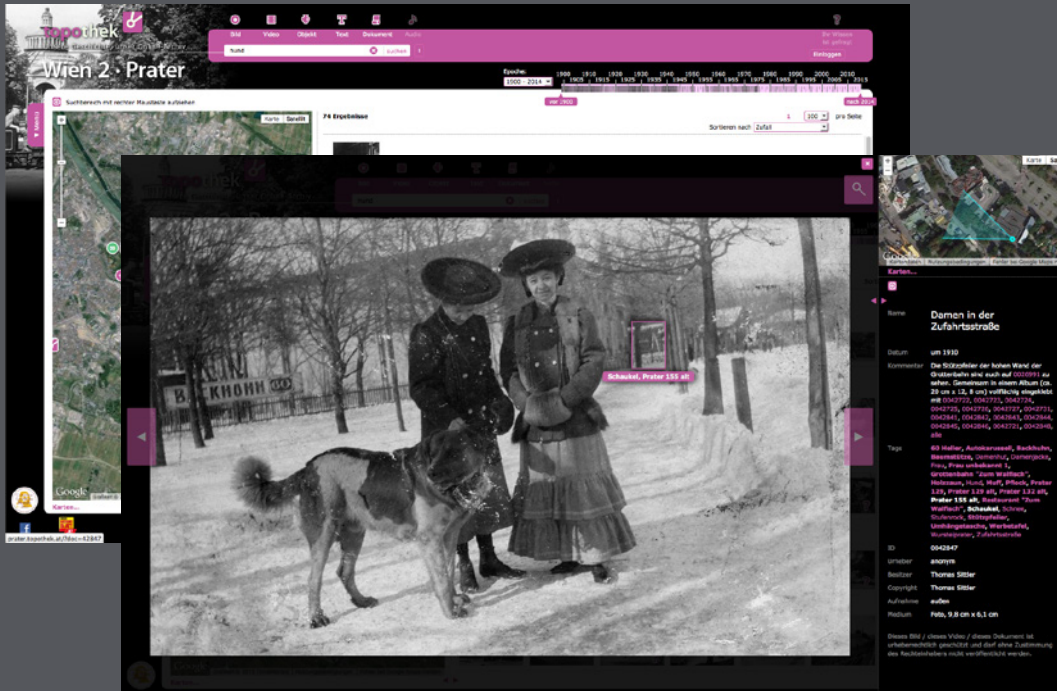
topothek

Wien 2 · Prater

Bild Video Objekt Text Dokument Audio

hund

suchen

Einloggen

Epoche: 1900 - 2014

1900 1910 1920 1930 1940 1950 1960 1970 1980 1990 2000 2010

vor 1900

nach 2014

Suchbereich mit rechter Maustaste aufziehen

Karte Satellit

74 Ergebnisse

1 100 pro Seite

Sortieren nach Zufall

Google

Karten...

prater.topothek.at/?doc=42847

Schaukel, Prater 155 alt

Karte

Karten...

Name Damen in der Zufahrtsstraße

Datum um 1910

Kommentar Die Stützpfeiler der hohen Wand der Grottenbahn sind auch auf 0020991 zu sehen. Gemeinsam in einem Album (ca. 29 cm x 12, 8 cm) vollflächig eingeklebt mit 0042722, 0042723, 0042724, 0042725, 0042726, 0042727, 0042731, 0042841, 0042842, 0042843, 0042844, 0042845, 0042846, 0042721, 0042848, alle

Tags 63 Maller, Autokarussell, Backhuhn, Baumstämme, Damenhut, Damenjacke, Frau, Frau unbekannt 1, Grottenbahn "zum Walfisch", Holzzaun, Hund, Muff, Pflock, Prater 129, Prater 129 alt, Prater 132 alt, Prater 155 alt, Restaurant "Zum Walfisch", Schaukel, Schnee, Stufenrock, Stützpfeiler, Umhängetasche, Werbetafel, Wurstelprater, Zufahrtsstraße

ID 0042847

Urheber anonym

Besitzer Thomas Sittler

Copyright Thomas Sittler

Aufnahme außen

Medium Foto, 9,8 cm x 6,1 cm

Dieses Bild / dieses Video / dieses Dokument ist urheberrechtlich geschützt und darf ohne Zustimmung des Rechteinhabers nicht veröffentlicht werden.